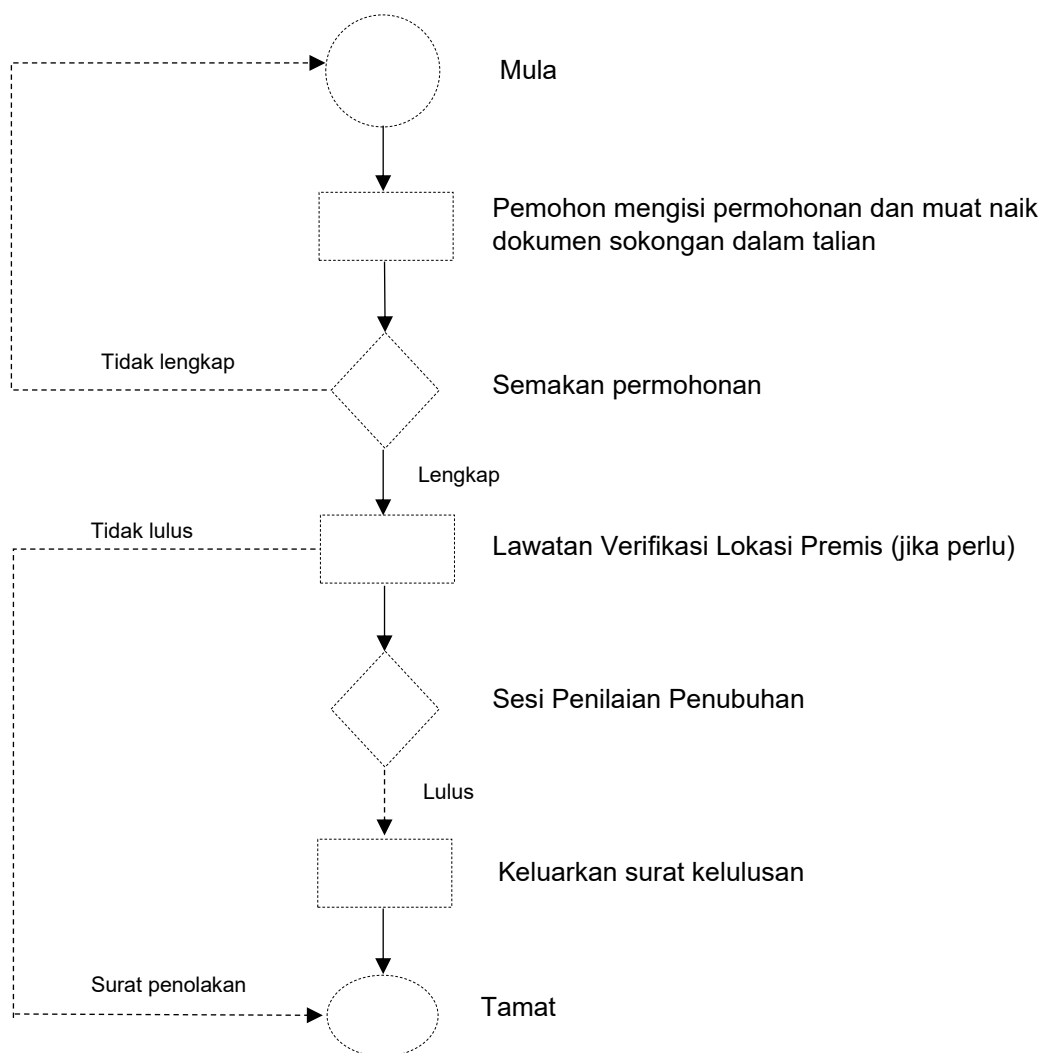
Mula

Pemohon mengisi permohonan dan muat naik dokumen sokongan dalam talian

Tidak lengkap

Semakan permohonan

Lengkap

Tidak lulus

Lawatan Verifikasi Lokasi Premis (jika perlu)

Sesi Penilaian Penubuhan

Lulus

Keluarkan surat kelulusan

Surat penolakan

Tamat